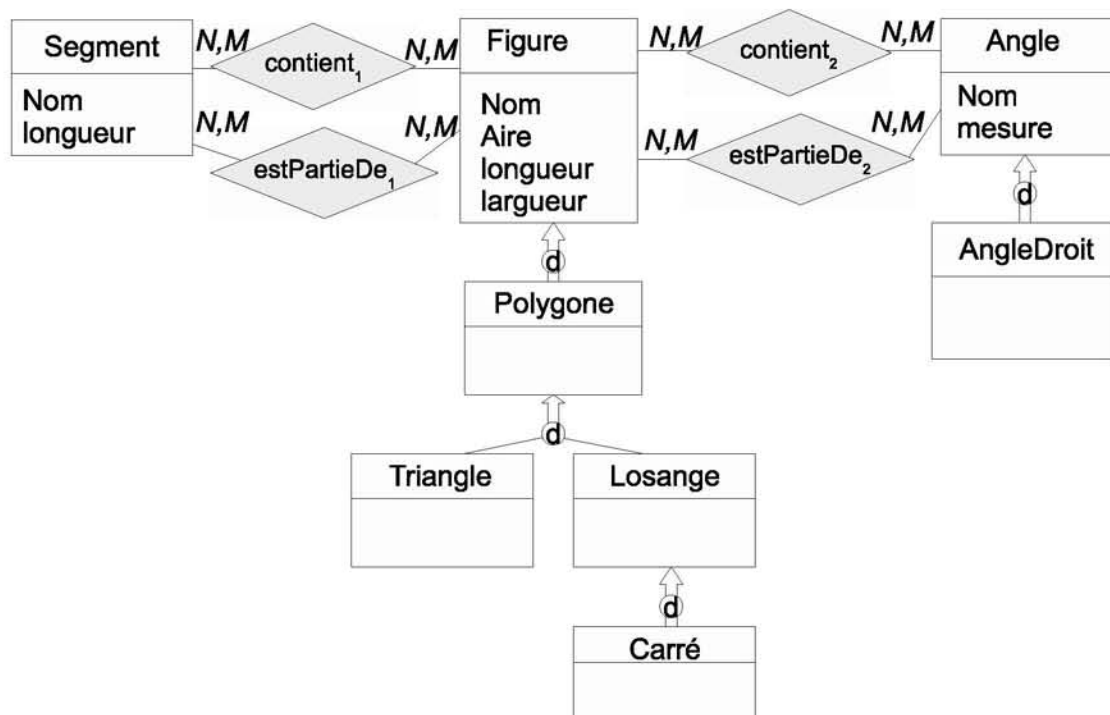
Segment
Nom
longueur

N,M
contient$_1$
N,M

N,M
estPartieDe$_1$
N,M

Figure
Nom
Aire
longueur
largueur

N,M
contient$_2$
N,M

N,M
estPartieDe$_2$
N,M

Angle
Nom
mesure

d

AngleDroit

d

Polygone

d

Triangle

Losange

d

Carré